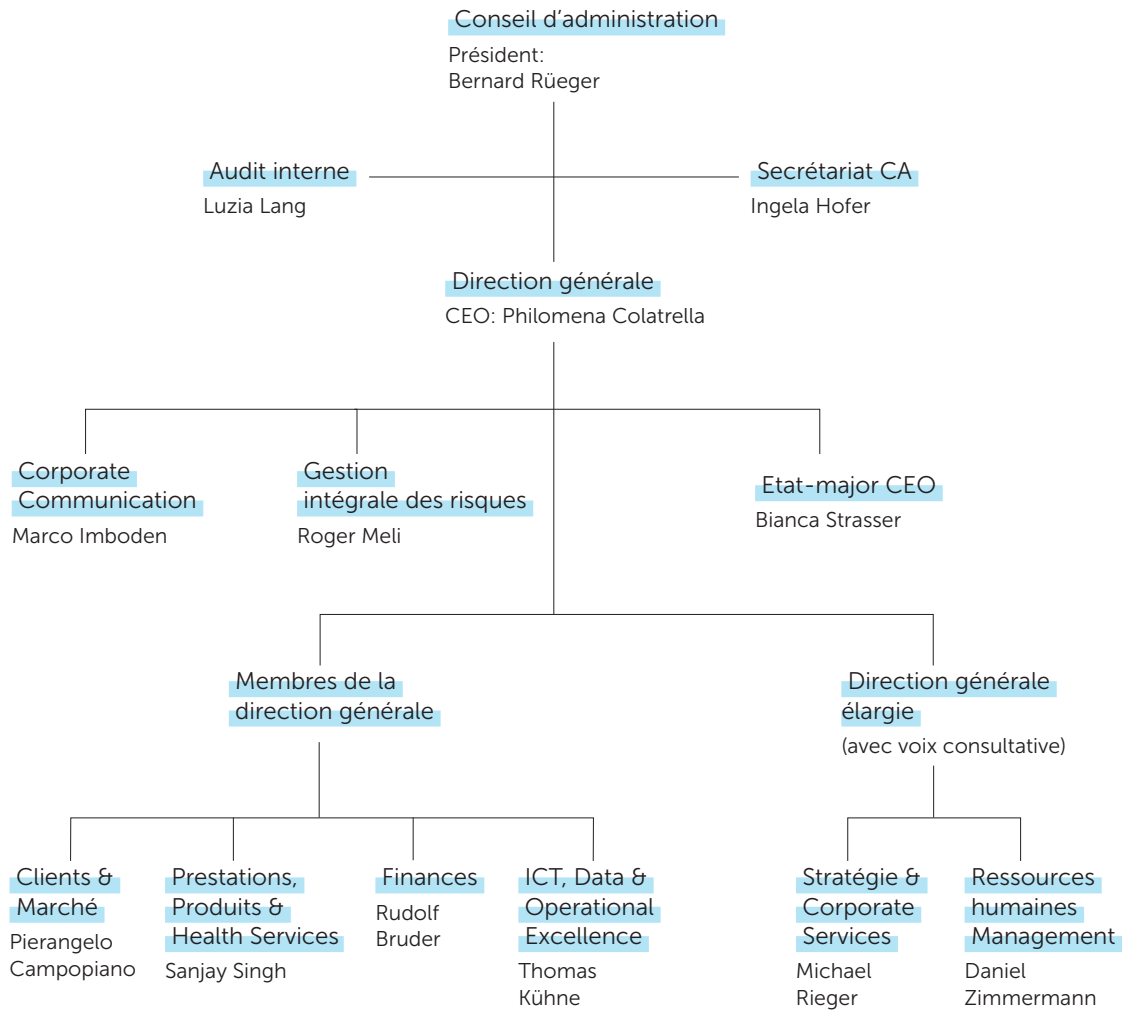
Conseil d’administration
Président:
Bernard Rüeger

Audit interne
Luzia Lang

Secrétariat CA
Ingela Hofer

Direction générale
CEO: Philomena Colatrella

Corporate Communication
Marco Imboden

Gestion intégrale des risques
Roger Meli

Etat-major CEO
Bianca Strasser

Membres de la direction générale

Direction générale élargie
(avec voix consultative)

Clients & Marché
Pierangelo Campopiano

Prestations, Produits & Health Services
Sanjay Singh

Finances
Rudolf Bruder

ICT, Data & Operational Excellence
Thomas Kühne

Stratégie & Corporate Services
Michael Rieger

Ressources humaines Management
Daniel Zimmermann